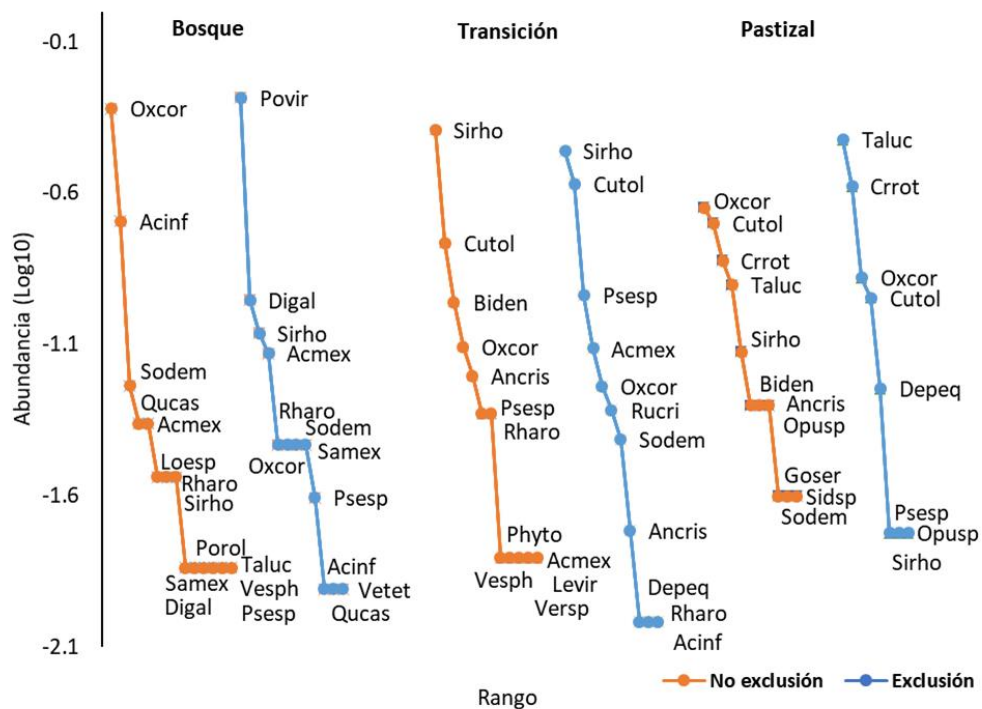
Bosque

Transición

Pastizal

-0.1

-0.6

-1.1

-1.6

-2.1

Abundancia (Log10)

Oxcor

Acinf

Sodem

Qucas

Acmex

Loesp

Rharo

Sirho

Porol

Taluc

Samex

Vesph

Digal

Psesp

Povir

Digal

Sirho

Acmex

Rharo

Sodem

Samex

Oxcor

Psesp

Acinf

Vetet

Qucas

Sirho

Cutol

Biden

Oxcor

Ancris

Psesp

Rharo

Phyto

Acmex

Levir

Vesph

Versp

Sirho

Cutol

Psesp

Acmex

Oxcor

Rucri

Sodem

Ancris

Depeq

Rharo

Acinf

Oxcor

Cutol

Crrot

Taluc

Sirho

Biden

Ancris

Opusp

Goser

Sidsp

Sodem

Taluc

Crrot

Oxcor

Cutol

Depeq

Psesp

Opusp

Sirho

Rango

No exclusión

Exclusión